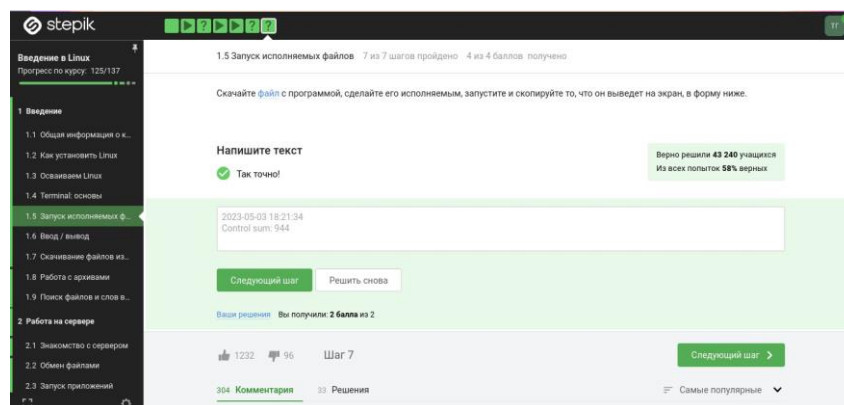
stepik

Введение в Linux
Прогресс по курсу: 125/137

1 Введение
1.1 Общая информация о к...
1.2 Как установить Linux
1.3 Осваиваем Linux
1.4 Terminal: основы
1.5 Запуск исполняемых ф...
1.6 Ввод / вывод
1.7 Скачивание файлов из...
1.8 Работа с архивами
1.9 Поиск файлов и слов в...
2 Работа на сервере
2.1 Знакомство с сервером
2.2 Обмен файлами
2.3 Запуск приложений

1.5 Запуск исполняемых файлов 7 из 7 шагов пройдено 4 из 4 баллов получено

Скачайте файл с программой, сделайте его исполняемым, запустите и скопируйте то, что он выведет на экран, в форму ниже.

Напишите текст
Так точно!

Верно решили 43 240 учащихся
Из всех попыток 58% верных

2023-05-03 18:21:34
Control sum: 944

Следующий шаг
Решить снова

Ваши решения Вы получили: 2 балла из 2

1232 96 Шаг 7
Следующий шаг

304 Комментария 33 Решения
Самые популярные